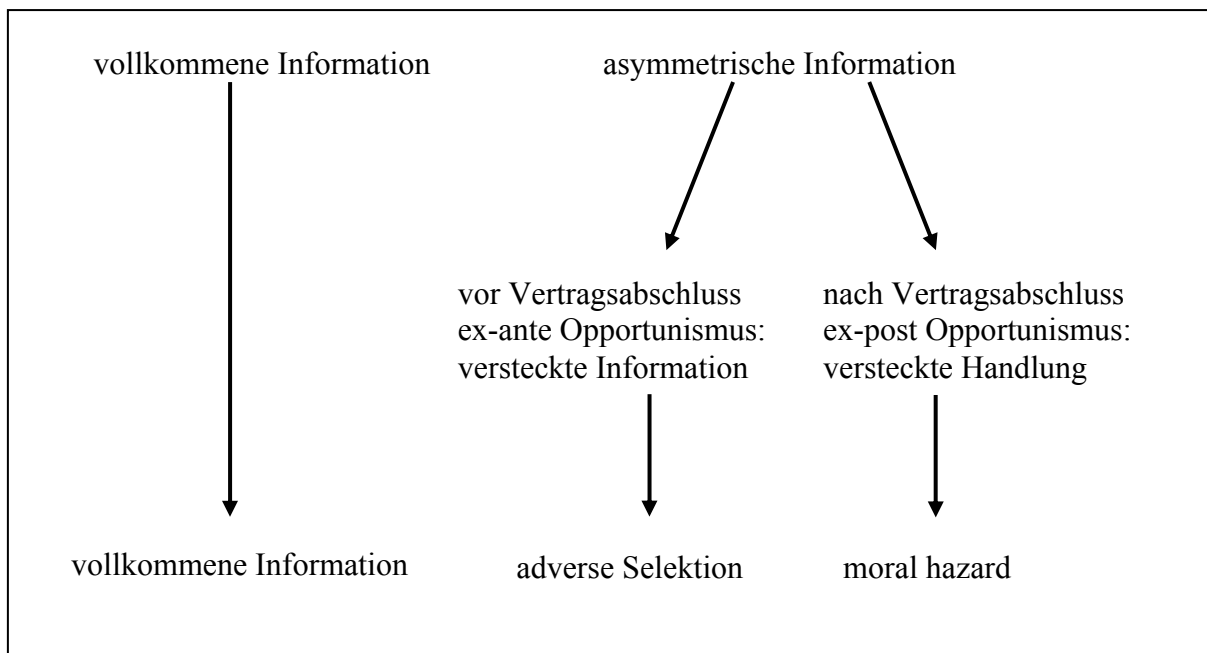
vollkommene Information

asymmetrische Information

vor Vertragsabschluss
ex-ante Opportunismus:
versteckte Information

nach Vertragsabschluss
ex-post Opportunismus:
versteckte Handlung

vollkommene Information

adverse Selektion

moral hazard